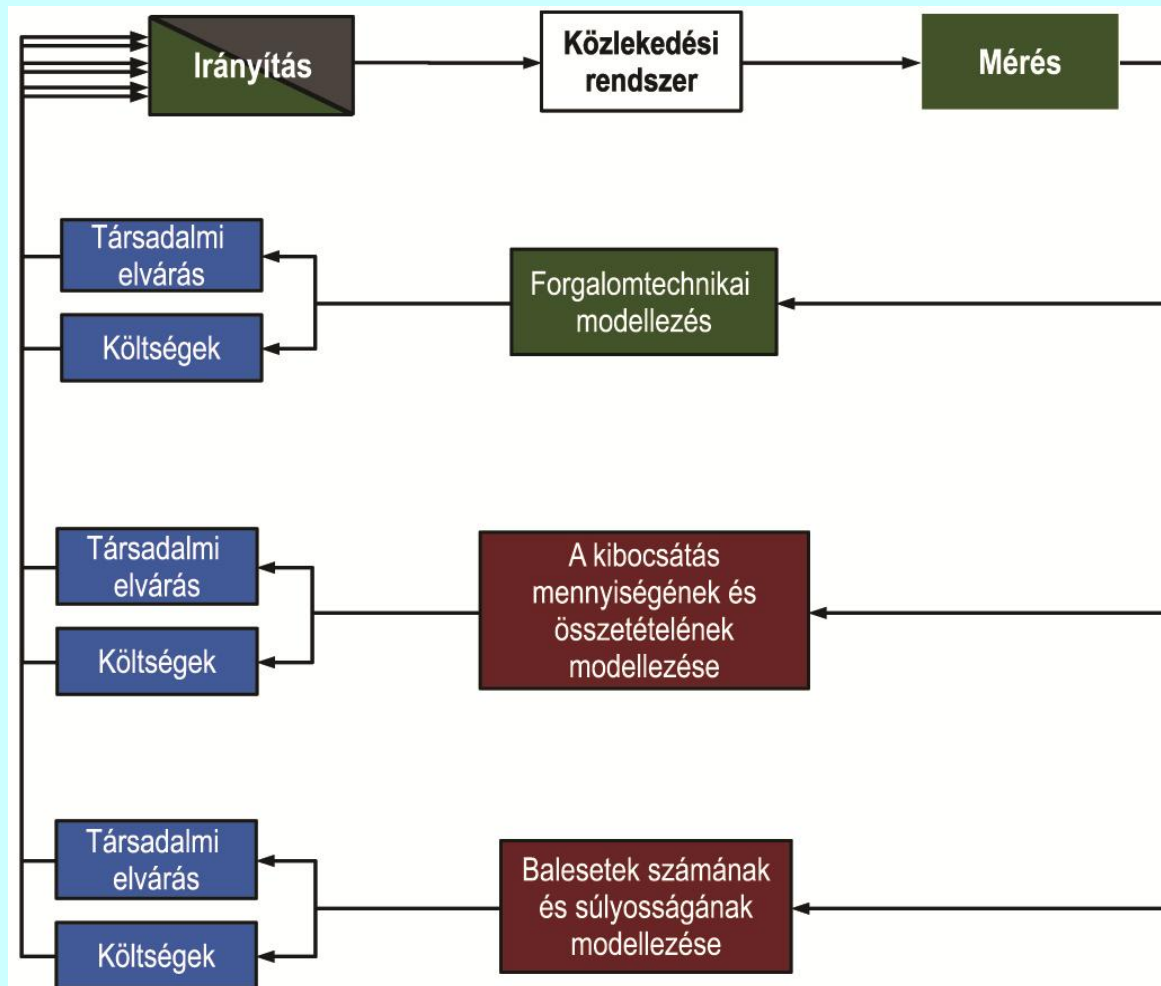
Irányítás

Közlekedési rendszer

Mérés

Társadalmi elvárás

Költségek

Forgalomtechnikai modellezés

Társadalmi elvárás

Költségek

A kibocsátás mennyiségének és összetételének modellezése

Társadalmi elvárás

Költségek

Balesetek számának és súlyosságának modellezése